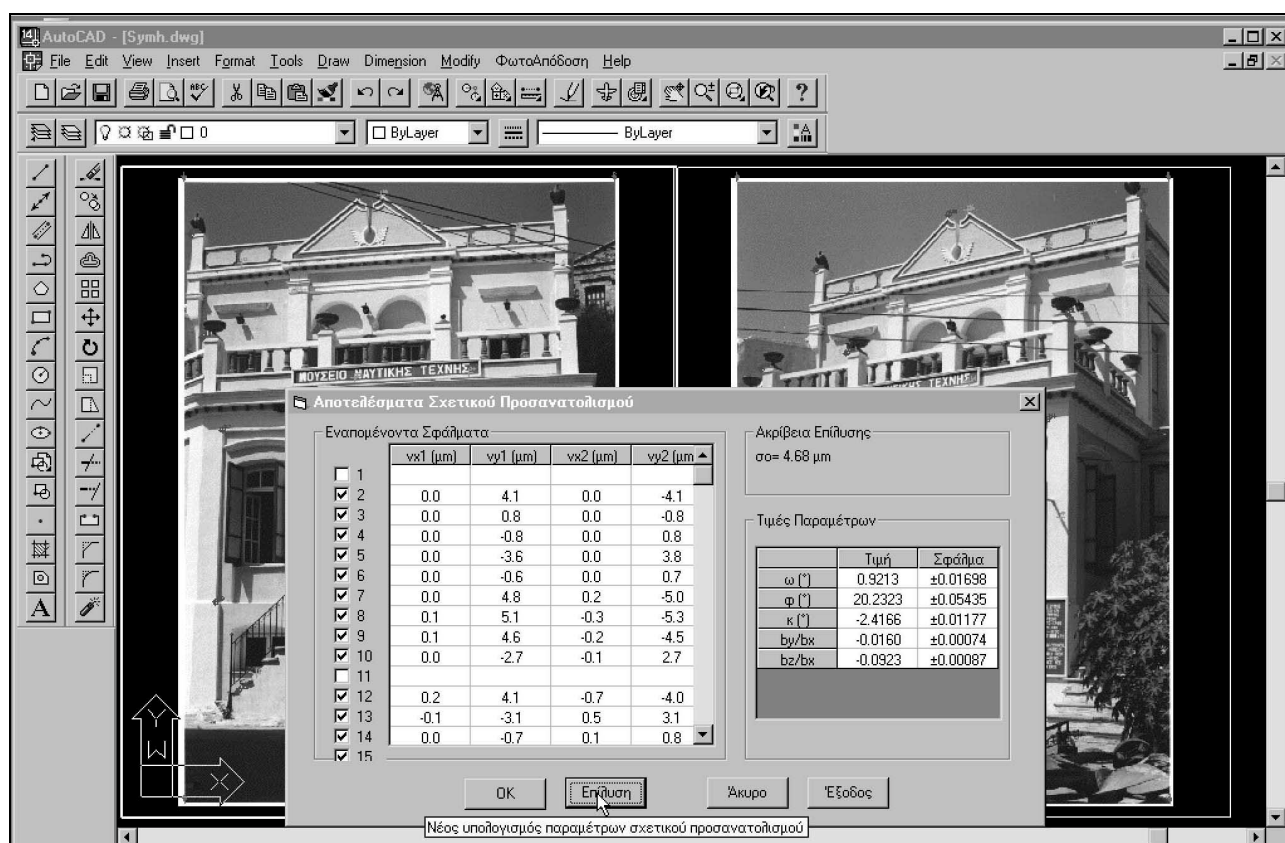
AutoCAD - [Symh.dwg]

File Edit View Insert Format Tools Draw Dimension Modify ΦωτοΑπόδοση Help

0

ByLayer

ByLayer

ΜΟΥΣΕΙΟ ΝΑΥΤΙΚΗΣ ΤΕΧΝΗΣ

ΤΕΧΝΗΣ

Αποτελέσματα Σχετικού Προσανατολισμού

Εναπομένοντα Σφάλματα

| | vx1 (μm) | vy1 (μm) | vx2 (μm) | vy2 (μm |
|---|---|---|---|---|
| 1 | | | | |
| 2 | 0.0 | 4.1 | 0.0 | -4.1 |
| 3 | 0.0 | 0.8 | 0.0 | -0.8 |
| 4 | 0.0 | -0.8 | 0.0 | 0.8 |
| 5 | 0.0 | -3.6 | 0.0 | 3.8 |
| 6 | 0.0 | -0.6 | 0.0 | 0.7 |
| 7 | 0.0 | 4.8 | 0.2 | -5.0 |
| 8 | 0.1 | 5.1 | -0.3 | -5.3 |
| 9 | 0.1 | 4.6 | -0.2 | -4.5 |
| 10 | 0.0 | -2.7 | -0.1 | 2.7 |
| 11 | | | | |
| 12 | 0.2 | 4.1 | -0.7 | -4.0 |
| 13 | -0.1 | -3.1 | 0.5 | 3.1 |
| 14 | 0.0 | -0.7 | 0.1 | 0.8 |
| 15 | | | | |

Ακρίβεια Επίλυσης

σο= 4.68 μm

Τιμές Παραμέτρων

| | Τιμή | Σφάλμα |
|---|---|---|
| ω (°) | 0.9213 | ±0.01698 |
| φ (°) | 20.2323 | ±0.05435 |
| κ (°) | -2.4166 | ±0.01177 |
| by/bx | -0.0160 | ±0.00074 |
| bz/bx | -0.0923 | ±0.00087 |

OK

Επίλυση

Άκυρο

Έξοδος

Νέος υπολογισμός παραμέτρων σχετικού προσανατολισμού

Y

W

X